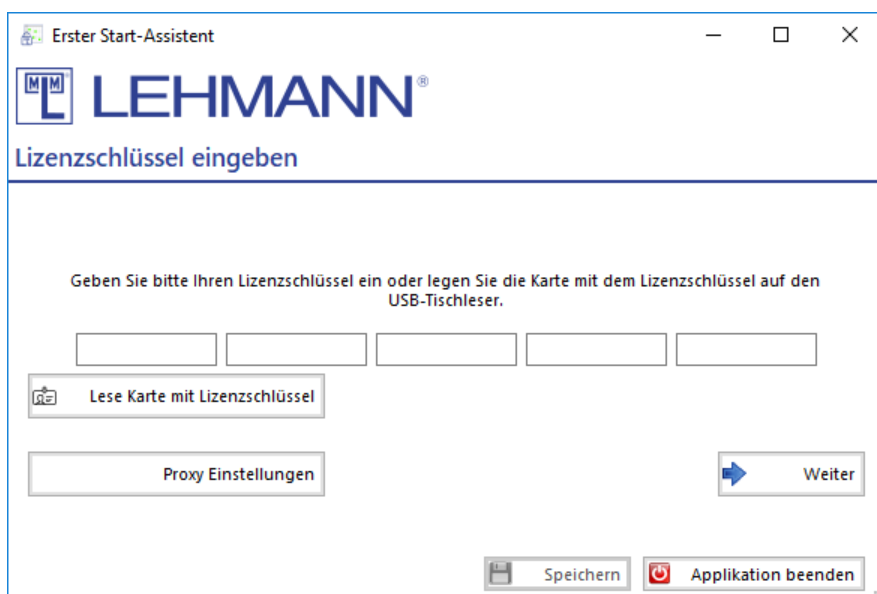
Erster Start-Assistent

LEHMANN®

Lizenzschlüssel eingeben

Geben Sie bitte Ihren Lizenzschlüssel ein oder legen Sie die Karte mit dem Lizenzschlüssel auf den USB-Tischleser.

Lese Karte mit Lizenzschlüssel

Proxy Einstellungen

Weiter

Speichern

Applikation beenden